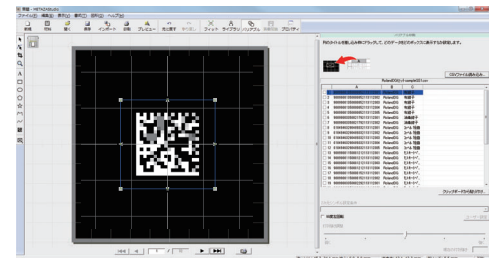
無題 - METAZA Studio
ファイル(F) 編集(E) 表示(V) 画像(I) 図形(O) ヘルプ(H)
新規 開く 保存 インポート 印刷 プレビュー 元に戻す やり直し フィット ライブラリ リップアップ プロパティ
RolandDG(+)-sample01.csv
CSVファイル読み込み
A B C
1
2 999999999999999 RolandDG 有限子
3 999999999999999 RolandDG 有限子
4 999999999999999 RolandDG 有限子
5 999999999999999 RolandDG 有限子
6 999999999999999 RolandDG 有限子
7 999999999999999 RolandDG 有限子
8 999999999999999 RolandDG 有限子
9 999999999999999 RolandDG 有限子
10 999999999999999 RolandDG 有限子
11 999999999999999 RolandDG 有限子
12 999999999999999 RolandDG 有限子
13 999999999999999 RolandDG 有限子
14 999999999999999 RolandDG 有限子
15 999999999999999 RolandDG 有限子
16 999999999999999 RolandDG 有限子
17 999999999999999 RolandDG 有限子
18 999999999999999 RolandDG 有限子
19 999999999999999 RolandDG 有限子
クリップボードから貼り付け
1 / 1